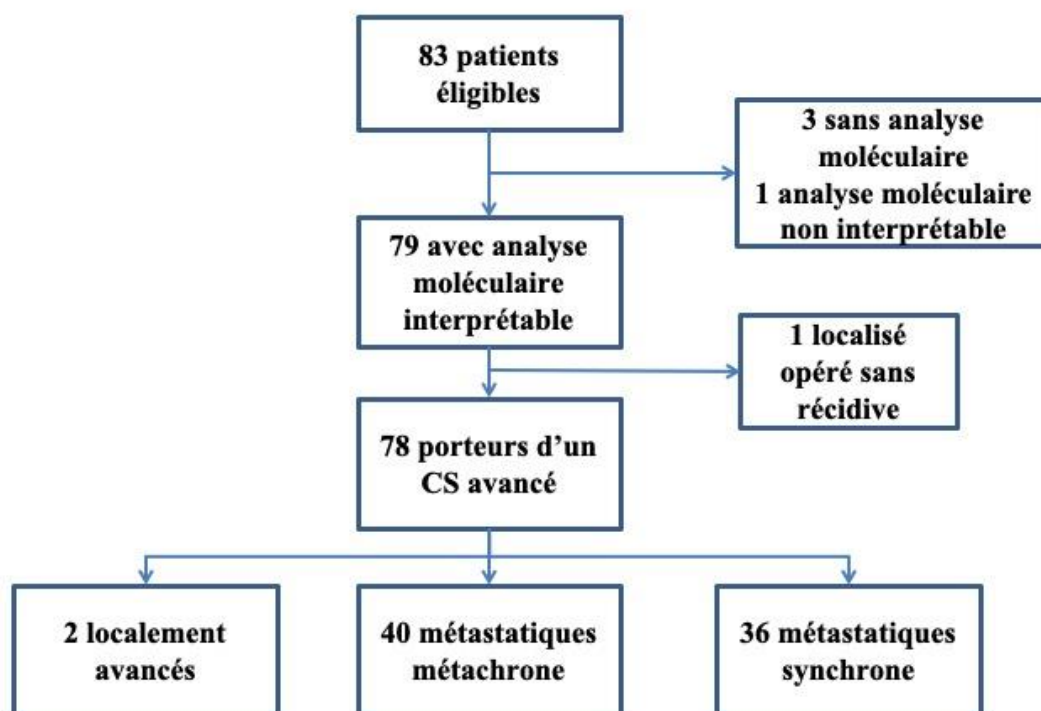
83 patients éligibles

3 sans analyse moléculaire
1 analyse moléculaire non interprétable

79 avec analyse moléculaire interprétable

1 localisé opéré sans récidive

78 porteurs d'un CS avancé

2 localement avancés

40 métastatiques métachrone

36 métastatiques synchrone